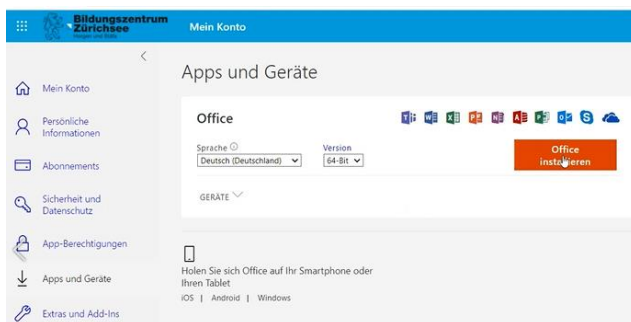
Bildungszentrum Zürichsee

Mein Konto

Mein Konto

Persönliche Informationen

Abonnements

Sicherheit und Datenschutz

App-Berechtigungen

Apps und Geräte

Extras und Add-Ins

Apps und Geräte

Office

Sprache
Deutsch (Deutschland)

Version
64-Bit

Office installieren

GERÄTE

Holen Sie sich Office auf Ihr Smartphone oder Ihren Tablet

iOS | Android | Windows